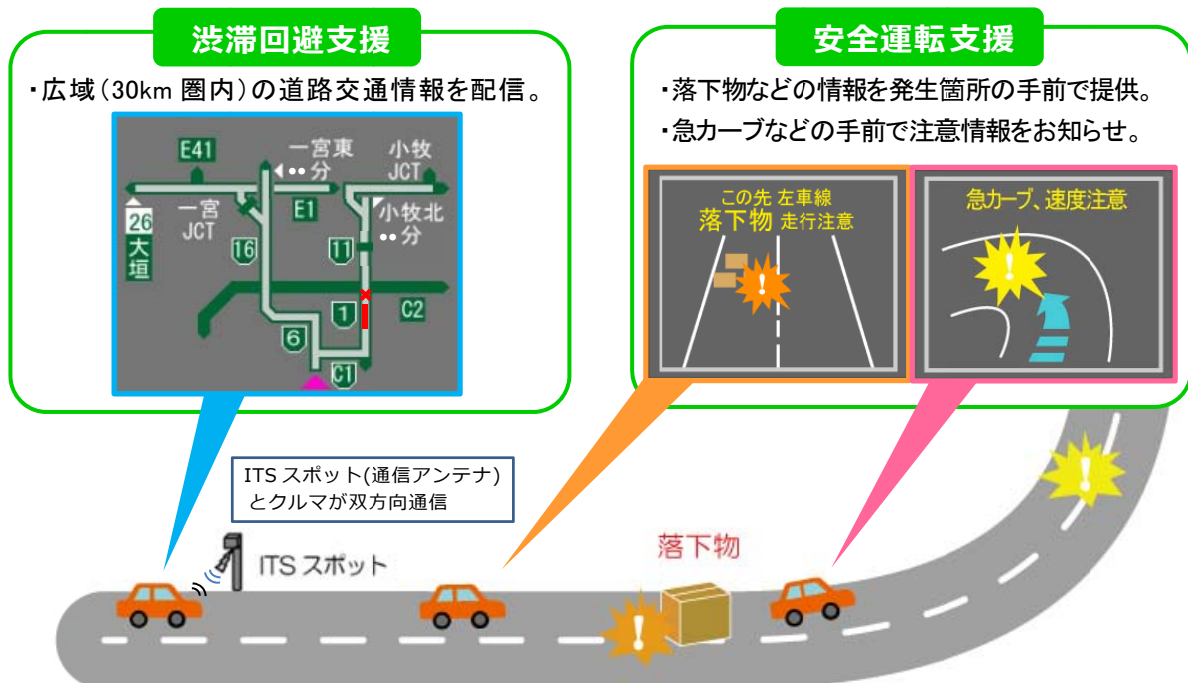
渋滞回避支援

・広域(30km 圏内)の道路交通情報を配信。

E41
一宮東
分
小牧
JCT
26
大垣
一宮
JCT
E1
小牧北
分
16
11
1
C2
6
C1

安全運転支援

・落下物などの情報を発生箇所の手前で提供。
・急カーブなどの手前で注意情報をお知らせ。

この先 左車線
落下物 走行注意

急カーブ、速度注意

ITS スポット(通信アンテナ)
とクルマが双方向通信

ITS スポット

落下物